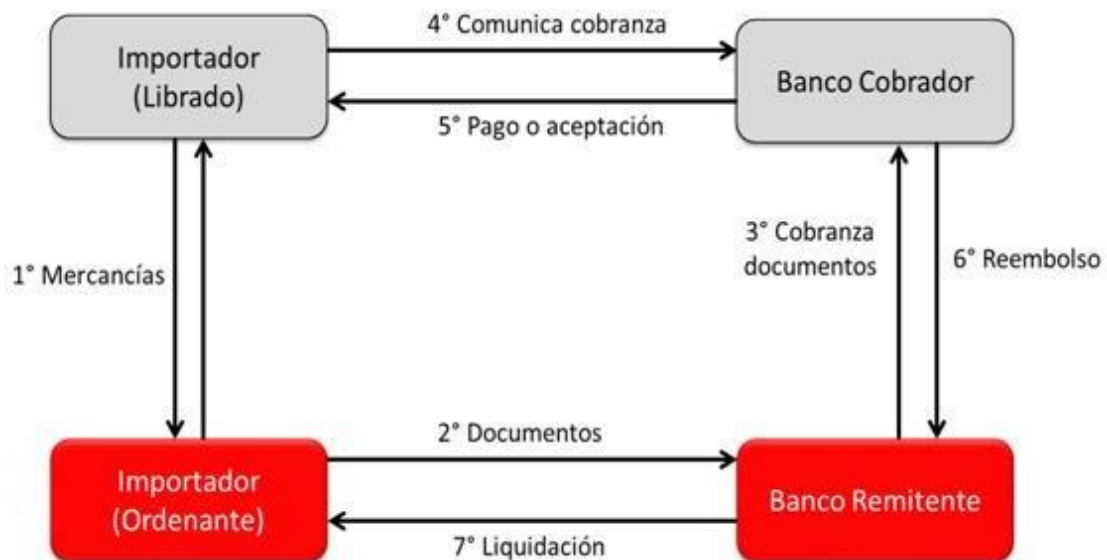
Importador (Librado)

4° Comunica cobranza

Banco Cobrador

5° Pago o aceptación

1° Mercancías

3° Cobranza documentos

6° Reembolso

2° Documentos

Importador (Ordenante)

Banco Remitente

7° Liquidación